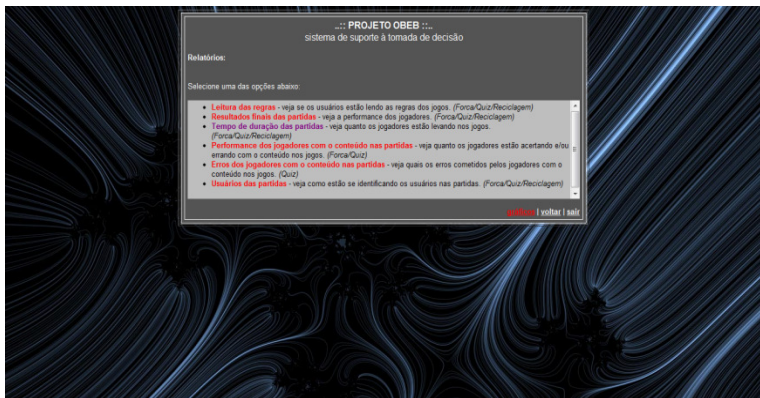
..:: PROJETO OBEB ::..
sistema de suporte à tomada de decisão

Relatórios:

Selecione uma das opções abaixo:

- Leitura das regras - veja se os usuários estão lendo as regras dos jogos. (Forca/Quiz/Reciclagem)
- Resultados finais das partidas - veja a performance dos jogadores. (Forca/Quiz/Reciclagem)
- Tempo de duração das partidas - veja quanto os jogadores estão levando nos jogos. (Forca/Quiz/Reciclagem)
- Performance dos jogadores com o conteúdo nas partidas - veja quanto os jogadores estão acertando e/ou errando com o conteúdo nos jogos. (Forca/Quiz)
- Erros dos jogadores com o conteúdo nas partidas - veja quais os erros cometidos pelos jogadores com o conteúdo nos jogos. (Quiz)
- Usuários das partidas - veja como estão se identificando os usuários nas partidas. (Forca/Quiz/Reciclagem)

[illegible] | voltar | sair